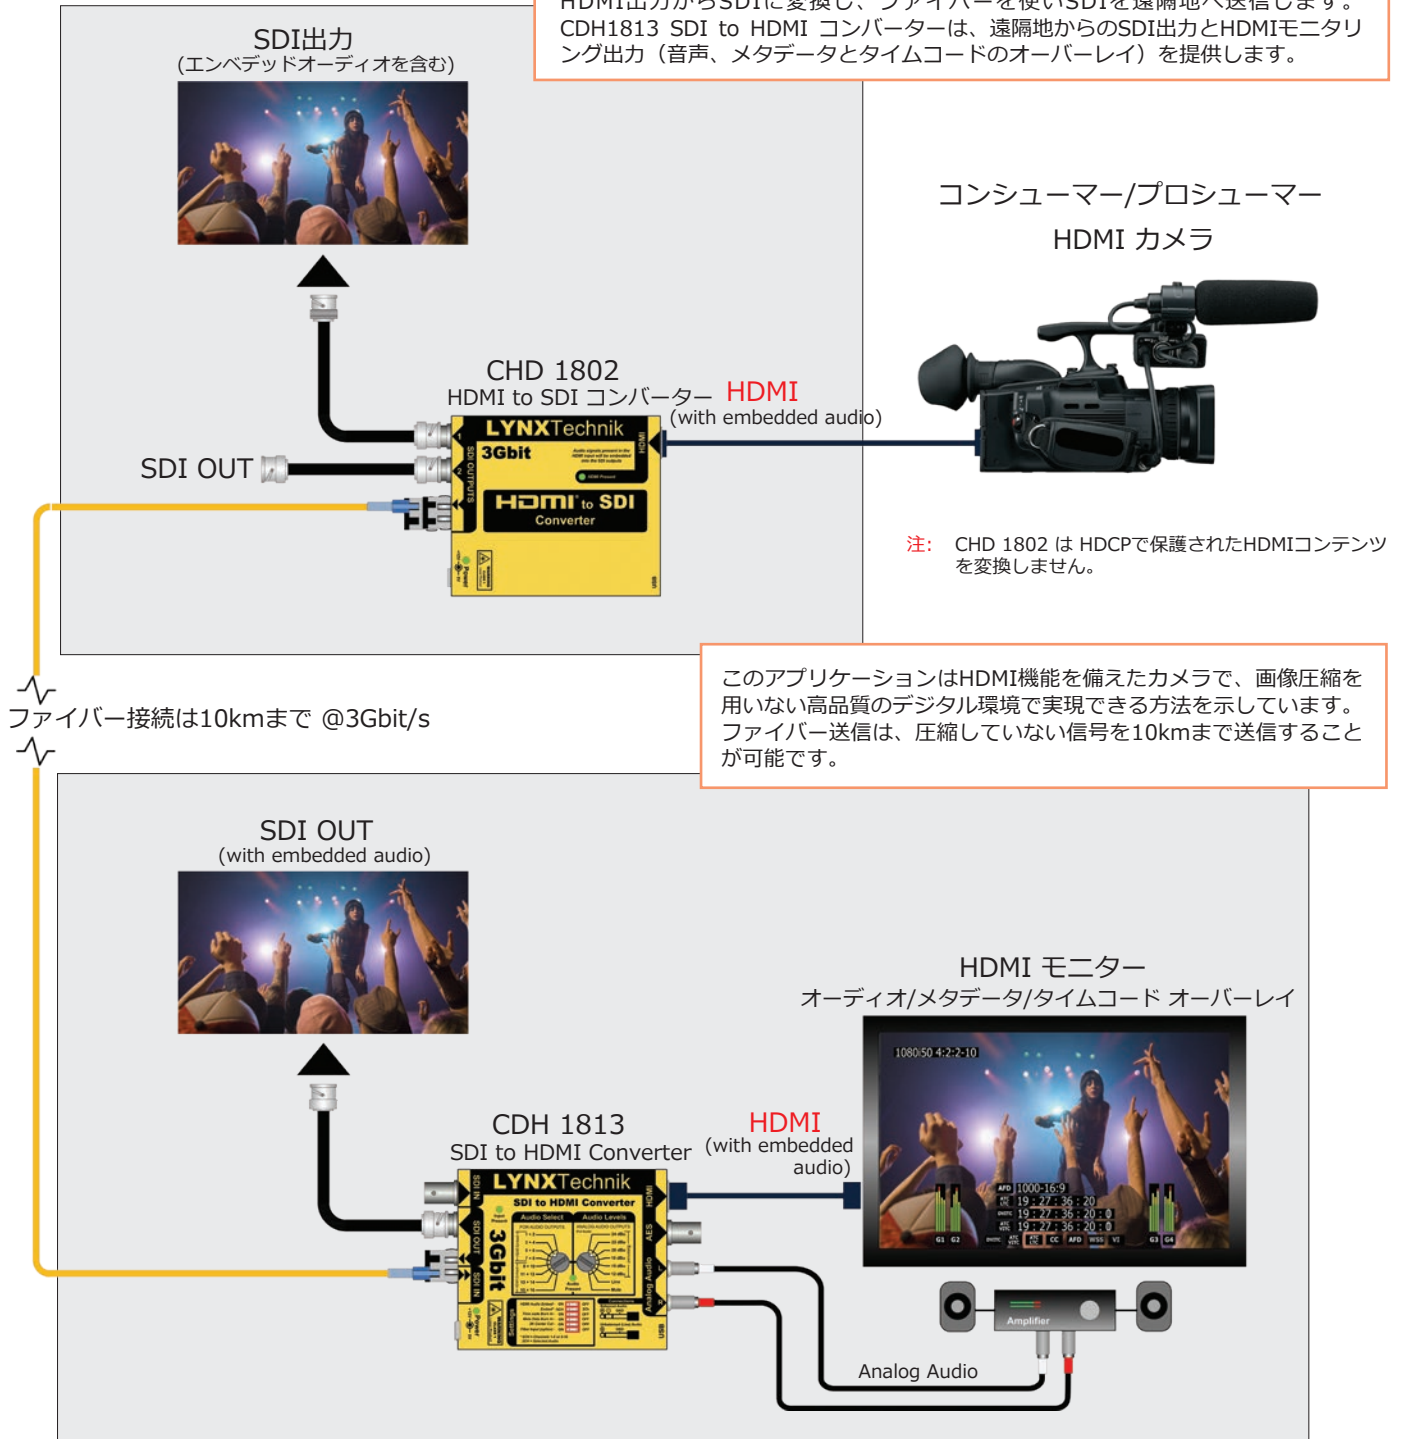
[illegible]
CDH1813 SDI to HDMI コンバーターは、遠隔地からのSDI出力とHDMIモニタリング出力（音声、メタデータとタイムコードのオーバーレイ）を提供します。

SDI出力
(エンベデッドオーディオを含む)

コンシューマー/プロシューマー
HDMI カメラ

CHD 1802
HDMI to SDI コンバーター
HDMI
(with embedded audio)

LYNXTechnik
3Gbit
HDMI to SDI
Converter

SDI OUT

注: CHD 1802 は HDCPで保護されたHDMIコンテンツを変換しません。

ファイバー接続は10kmまで @3Gbit/s

このアプリケーションはHDMI機能を備えたカメラで、画像圧縮を用いない高品質のデジタル環境で実現できる方法を示しています。ファイバー送信は、圧縮していない信号を10kmまで送信することが可能です。

SDI OUT
(with embedded audio)

HDMI モニター
オーディオ/メタデータ/タイムコード オーバーレイ

1080i50 4:2:2-10
1000-16:9
19:27:36:20
19:27:36:20:0
19:27:36:20:0

CDH 1813
SDI to HDMI Converter
HDMI
(with embedded audio)

LYNXTechnik
SDI to HDMI Converter
3Gbit

Amplifier

Analog Audio